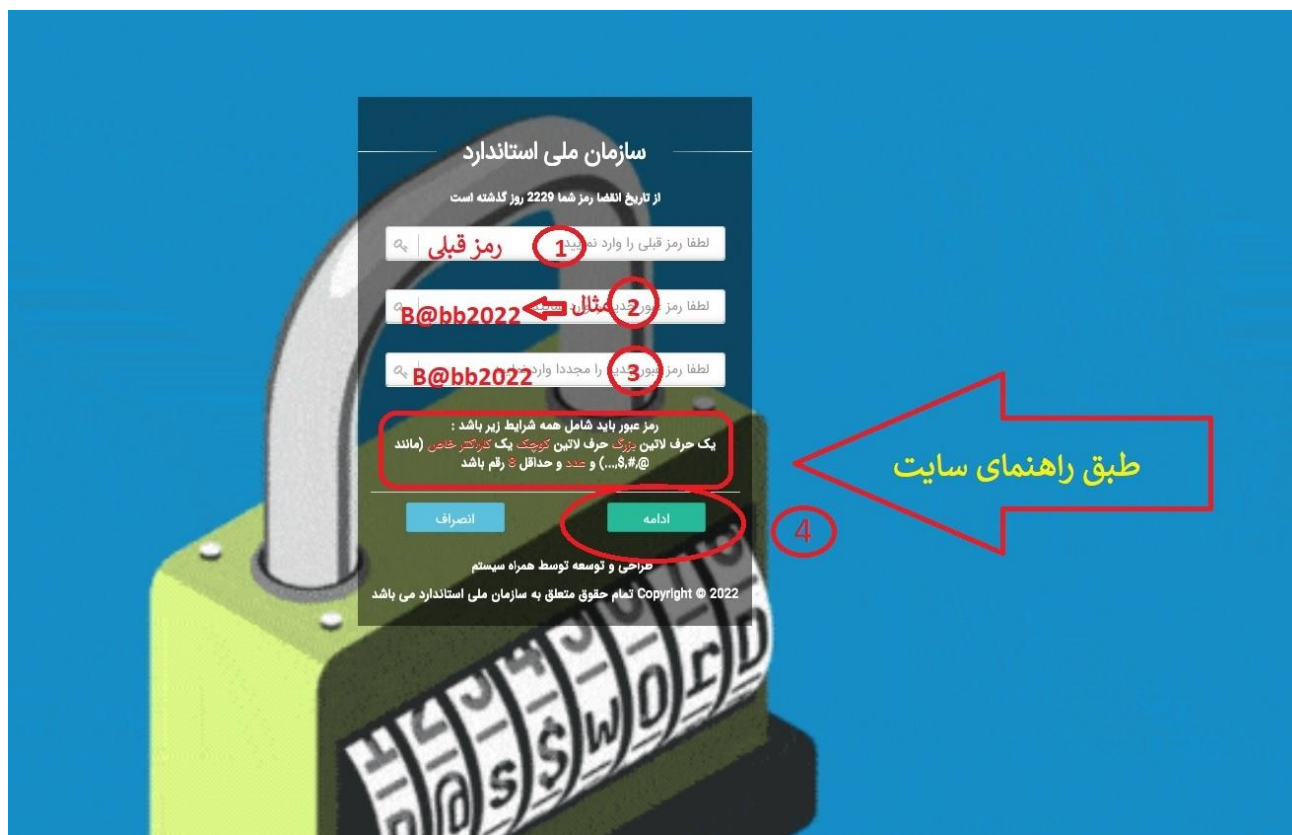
سازمان ملی استاندارد

از تاریخ انقضا رمز شما 2229 روز گذشته است

لطفا رمز قبلی را وارد نمایید
1
رمز قبلی

لطفا رمز عبور جدید
2
مثال
B@bb2022

لطفا رمز عبور جدید را مجددا وارد
3
B@bb2022

رمز عبور باید شامل همه شرایط زیر باشد :
یک حرف لاتین بزرگ حرف لاتین کوچک یک کاراکتر خاص (مانند @,$,#,...) و عدد و حداقل 8 رقم باشد

طبق راهنمای سایت

ادامه
انصراف
4

طراحی و توسعه توسط همراه سیستم

2022 © Copyright تمام حقوق متعلق به سازمان ملی استاندارد می باشد